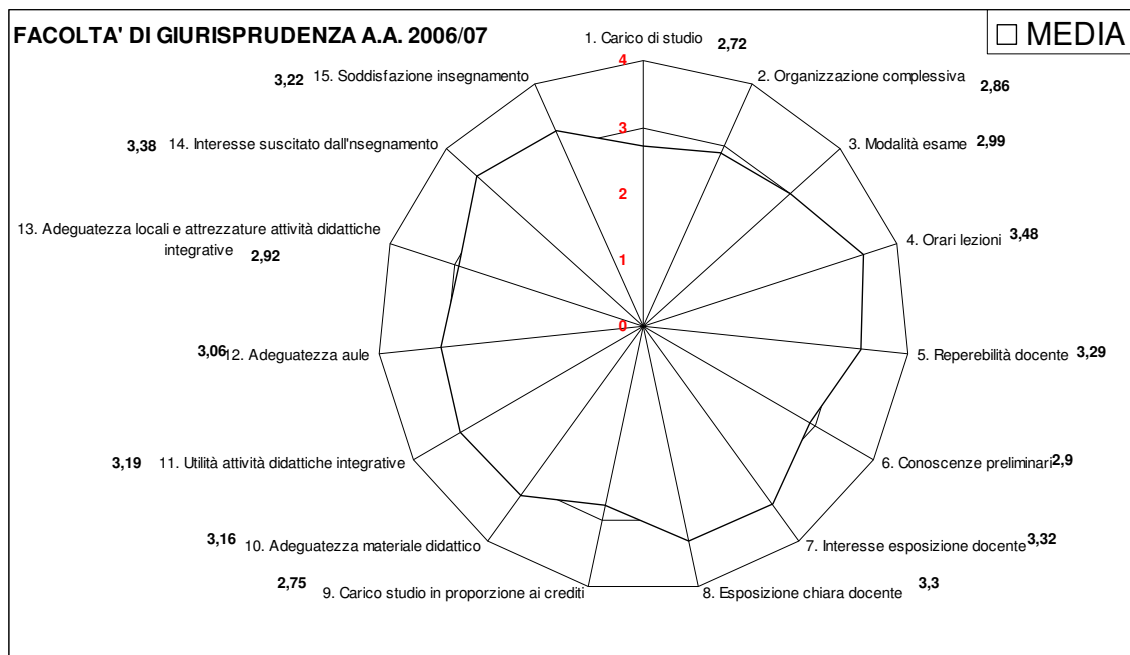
FACOLTA' DI GIURISPRUDENZA A.A. 2006/07

☐ MEDIA

1. Carico di studio 2,72

2. Organizzazione complessiva 2,86

3. Modalità esame 2,99

4. Orari lezioni 3,48

5. Reperebilità docente 3,29

6. Conoscenze preliminari 2,9

7. Interesse esposizione docente 3,32

8. Esposizione chiara docente 3,3

9. Carico studio in proporzione ai crediti 2,75

10. Adeguatezza materiale didattico 3,16

11. Utilità attività didattiche integrative 3,19

12. Adeguatezza aule 3,06

13. Adeguatezza locali e attrezzature attività didattiche integrative 2,92

14. Interesse suscitato dall'nsegnamento 3,38

15. Soddisfazione insegnamento 3,22

4
3
2
1
0